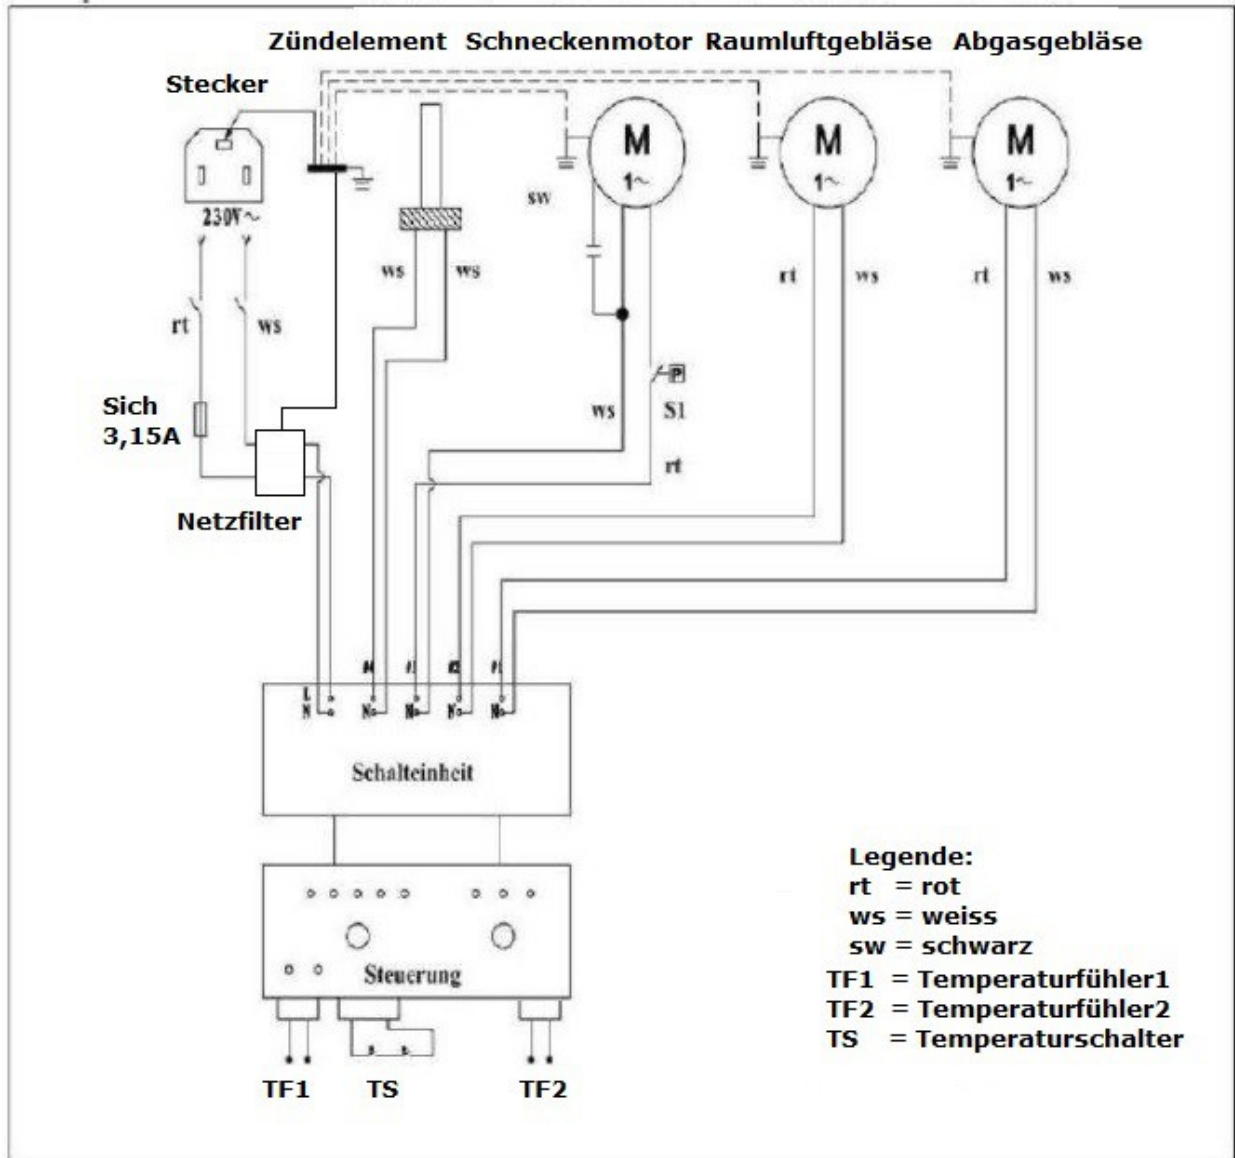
Zündelement Schneckenmotor Raumluftgebläse Abgasgebläse

Stecker

230V~

M 1~

M 1~

M 1~

sw

ws ws

rt ws

rt ws

rt ws

Sich 3,15A

ws S1

rt

Netzfilter

L N

N N N N

Schalteinheit

Steuerung

TF1 TS TF2

Legende:
rt = rot
ws = weiss
sw = schwarz
TF1 = Temperaturfühler1
TF2 = Temperaturfühler2
TS = Temperaturschalter